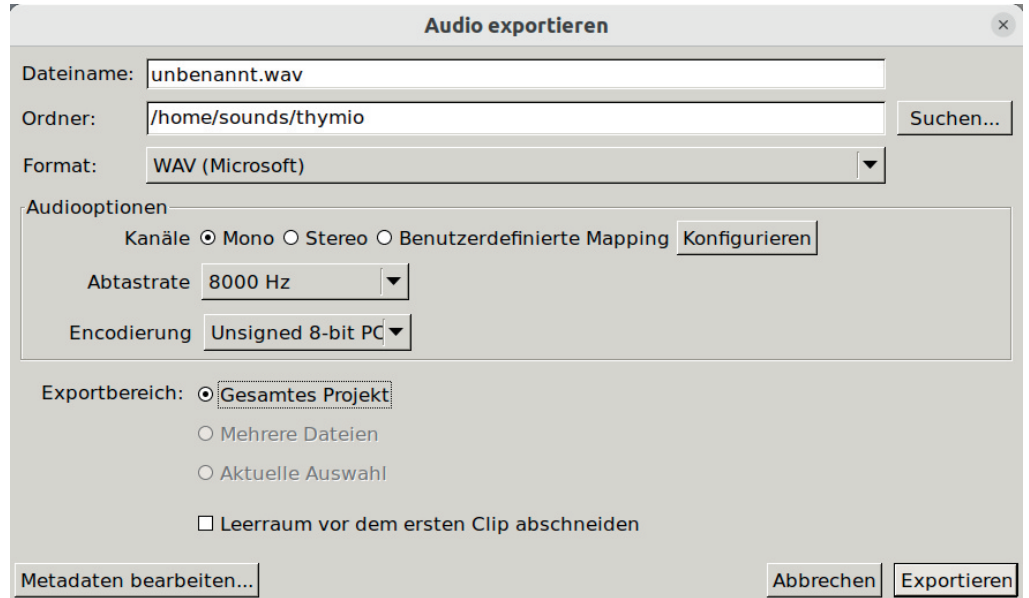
Audio exportieren

×

Dateiname: unbenannt.wav

Ordner: /home/sounds/thymio

Suchen...

Format: WAV (Microsoft)

Audiooptionen

Kanäle ⊙ Mono ○ Stereo ○ Benutzerdefinierte Mapping Konfigurieren

Abtastrate 8000 Hz

Encodierung Unsigned 8-bit PC

Exportbereich: ⊙ Gesamtes Projekt

○ Mehrere Dateien

○ Aktuelle Auswahl

☐ Leerraum vor dem ersten Clip abschneiden

Metadaten bearbeiten...

Abbrechen

Exportieren